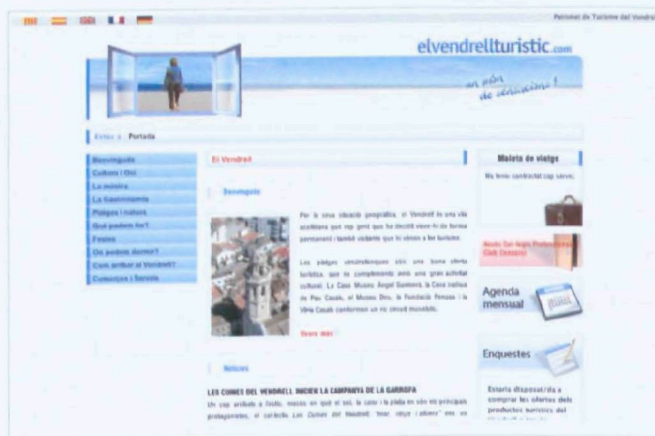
Patronat de Turisme del Vendrell

elvendrellturistic.com

un món de sensacions!

Estàs a: Portada

Benvinguts
Cultura i Oci
La música
La Gastronomia
Platges i natura
Què podem fer?
Festes
On podem dormir?
Com arribar al Vendrell?
Comerços i Serveis

El Vendrell

Benvinguts

Per la seva situació geogràfica, el Vendrell és una vila acollidora que cap gent que ho decidí viure-hi de forma permanent i també visitants que hi vénen a fer turisme.

Les platges vendrellenques són una bona oferta turística, que la complementa amb una gran activitat cultural. La Casa Museu Àngel Guimerà, la Casa natiua de Pau Casals, el Museu Deu, la Fundació Apel·les Fenosa i la Vil·la Casals conformen un ric circuit museïstic.

Saber més

Notícies

LES CUINES DEL VENDRELL INICIEN LA CAMPANYA DE LA GARROFA

Un cop arribada a finals, mesos en què el sol, la calor i la platja en són els principals protagonistes, el col·lectiu Les Cuines del Vendrell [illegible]

Maleta de viatge

No teniu contractat cap servei.

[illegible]

Agenda mensual

Enquestes

Estaria disposat/da a comprar les ofertes dels productes turístics del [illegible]